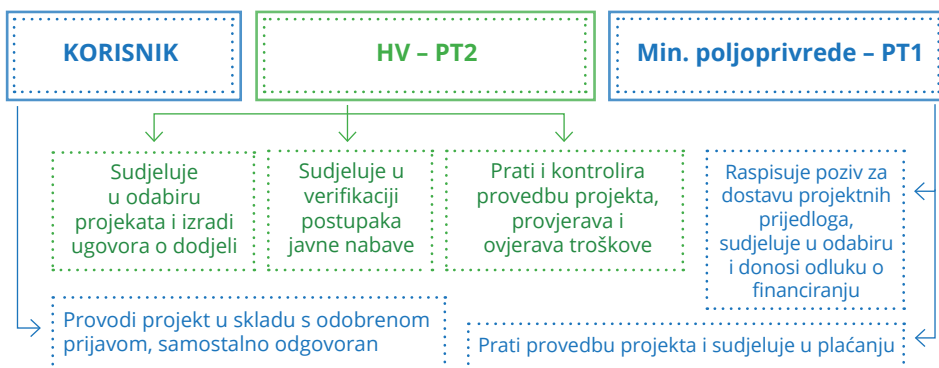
KORISNIK

HV – PT2

Min. poljoprivrede – PT1

Sudjeluje u odabiru projekata i izradi ugovora o dodjeli

Sudjeluje u verifikaciji postupaka javne nabave

Prati i kontrolira provedbu projekta, provjerava i ovjerava troškove

Raspisuje poziv za dostavu projektnih prijedloga, sudjeluje u odabiru i donosi odluku o financiranju

Provodi projekt u skladu s odobrenom prijavom, samostalno odgovoran

Prati provedbu projekta i sudjeluje u plaćanju